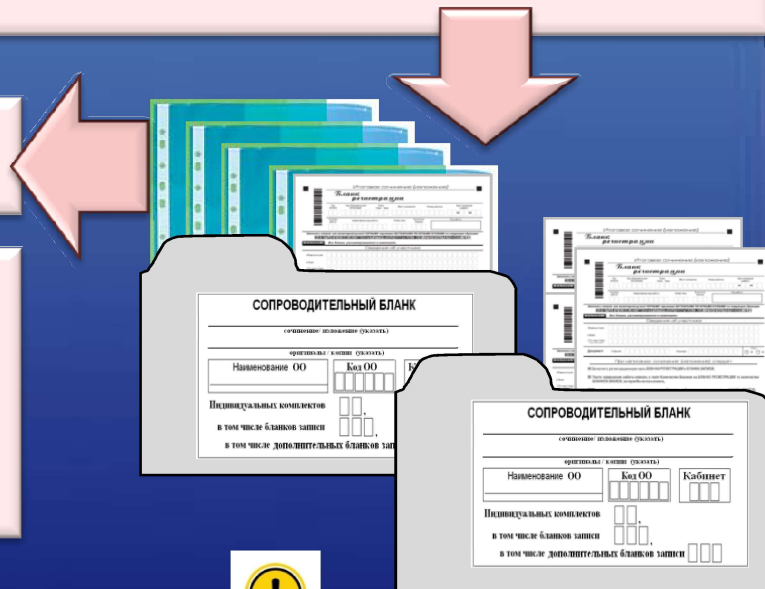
Итоговое сочинение (изложение)
Бланк регистрации

СОПРОВОДИТЕЛЬНЫЙ БЛАНК
сочинение/ изложение (указать)
оригиналы / копии (указать)
Наименование ОО
Код ОО
Индивидуальных комплектов
в том числе бланков записи
в том числе дополнительных бланков записи

Итоговое сочинение (изложение)
Бланк регистрации

СОПРОВОДИТЕЛЬНЫЙ БЛАНК
сочинение/ изложение (указать)
оригиналы / копии (указать)
Наименование ОО
Код ОО
Кабинет
Индивидуальных комплектов
в том числе бланков записи
в том числе дополнительных бланков записи